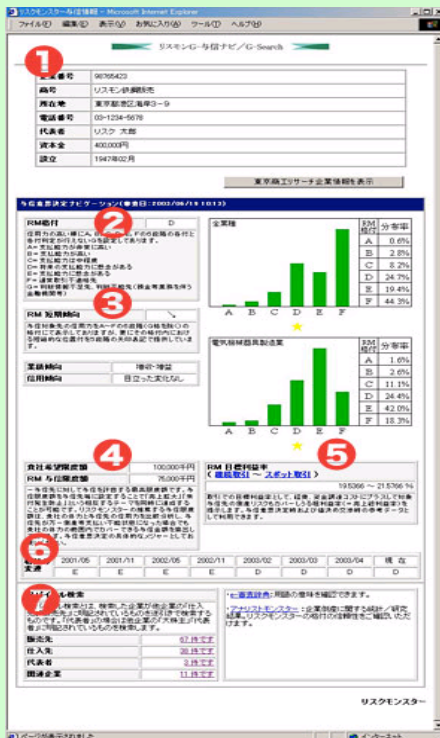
リスクモンスター与信情報 - Microsoft Internet Explorer

ファイル(F) 編集(E) 表示(V) お気に入り(A) ツール(T) ヘルプ(H)

リスモン与信ナビ/G-Search

1

| 企業番号 | 98765423 |
|---|---|
| 商号 | リスモン鉄鋼販売 |
| 所在地 | 東京都港区海岸3-9 |
| 電話番号 | 03-1234-5678 |
| 代表者 | リスク 太郎 |
| 資本金 | 400,000円 |
| 設立 | 1947年02月 |

東京商工リサーチ企業情報を表示

与信意思決定ナビゲーション(参照日:2002/06/19 10:13)

2

RM格付 D

3

RM 短期傾向 ↘

| 業績傾向 | 増収・増益 |
|---|---|
| 信用傾向 | 目立った変化なし |

全業種

| RM格付 | 分布率 |
|---|---|
| A | 0.6% |
| B | 2.8% |
| C | 8.2% |
| D | 24.7% |
| E | 19.4% |
| F | 44.3% |

A B C D E F

電気機械器具製造業

| RM格付 | 分布率 |
|---|---|
| A | 1.6% |
| B | 2.6% |
| C | 11.1% |
| D | 24.4% |
| E | 42.0% |
| F | 18.3% |

A B C D E F

4

| 貴社希望限度額 | 100,000千円 |
|---|---|
| RM 与信限度額 | 70,000千円 |

5

RM 目標利益率
( 継続取引 ~ スポット取引 )
19.5366 ~ 21.5766 %

6

| 変遷 | 2001/05 | 2001/11 | 2002/05 | 2002/11 | 2003/02 | 2003/03 | 2003/04 | 現在 |
|---|---|---|---|---|---|---|---|---|
| | E | E | E | D | D | D | D | D |

7

リンケージ検索

| 販売先 | 67 件です |
|---|---|
| 仕入先 | 38 件です |
| 代表者 | 2 件です |
| 関連企業 | 11 件です |

・七番言辞典
・アナリストモンスター

リスクモンスター

インターネット